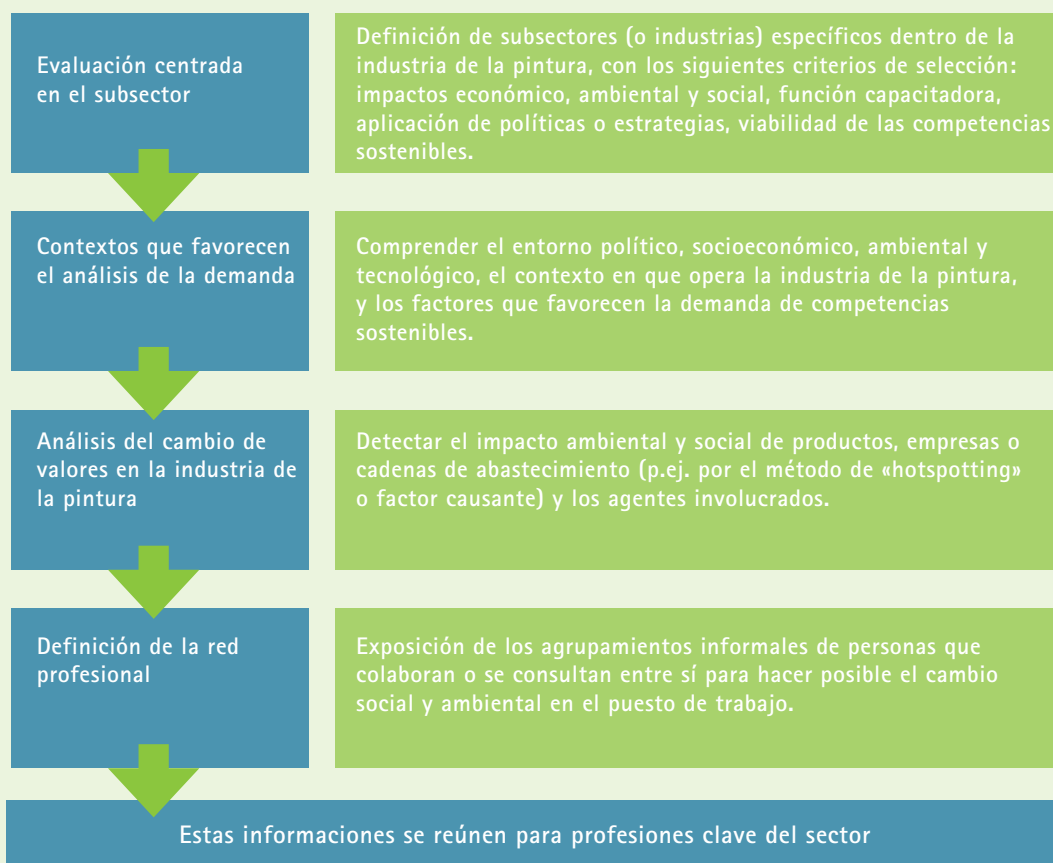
Evaluación centrada en el subsector

Definición de subsectores (o industrias) específicos dentro de la industria de la pintura, con los siguientes criterios de selección: impactos económico, ambiental y social, función capacitadora, aplicación de políticas o estrategias, viabilidad de las competencias sostenibles.

Contextos que favorecen el análisis de la demanda

Comprender el entorno político, socioeconómico, ambiental y tecnológico, el contexto en que opera la industria de la pintura, y los factores que favorecen la demanda de competencias sostenibles.

Análisis del cambio de valores en la industria de la pintura

Detectar el impacto ambiental y social de productos, empresas o cadenas de abastecimiento (p.ej. por el método de «hotspotting» o factor causante) y los agentes involucrados.

Definición de la red profesional

Exposición de los agrupamientos informales de personas que colaboran o se consultan entre sí para hacer posible el cambio social y ambiental en el puesto de trabajo.

Estas informaciones se reúnen para profesiones clave del sector